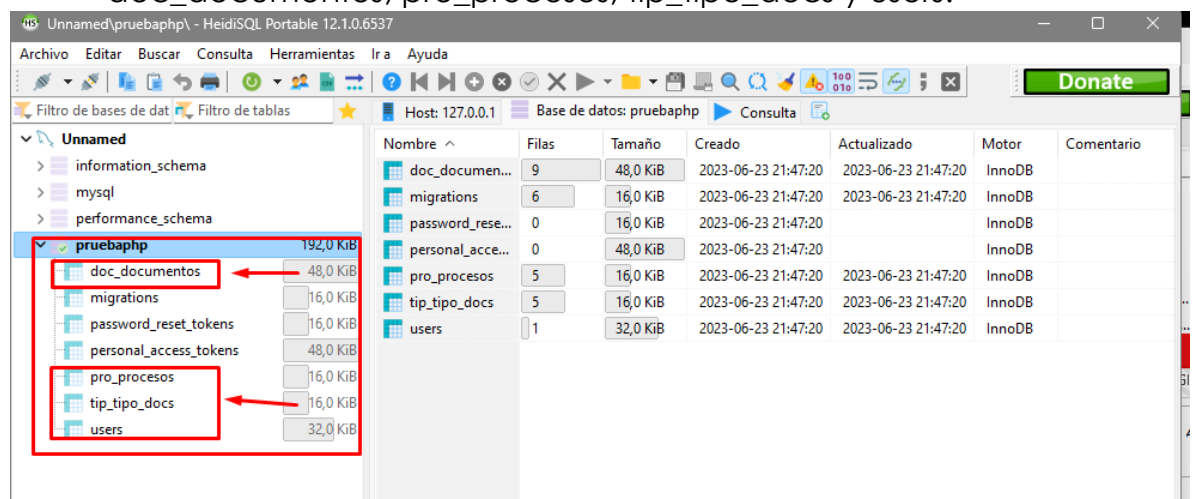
Unnamed\pruebaphp\ - HeidiSQL Portable 12.1.0.6537

Archivo Editar Buscar Consulta Herramientas Ir a Ayuda

Donate

Filtro de bases de dat Filtro de tablas

Host: 127.0.0.1 Base de datos: pruebaphp Consulta

Unnamed
information_schema
mysql
performance_schema
pruebaphp 192,0 KiB
doc_documentos 48,0 KiB
migrations 16,0 KiB
password_reset_tokens 16,0 KiB
personal_access_tokens 48,0 KiB
pro_procesos 16,0 KiB
tip_tipo_docs 16,0 KiB
users 32,0 KiB

| Nombre ^ | Filas | Tamaño | Creado | Actualizado | Motor | Comentario |
|---|---|---|---|---|---|---|
| doc_documen... | 9 | 48,0 KiB | 2023-06-23 21:47:20 | 2023-06-23 21:47:20 | InnoDB | |
| migrations | 6 | 16,0 KiB | 2023-06-23 21:47:20 | 2023-06-23 21:47:20 | InnoDB | |
| password_rese... | 0 | 16,0 KiB | 2023-06-23 21:47:20 | | InnoDB | |
| personal_acce... | 0 | 48,0 KiB | 2023-06-23 21:47:20 | | InnoDB | |
| pro_procesos | 5 | 16,0 KiB | 2023-06-23 21:47:20 | 2023-06-23 21:47:20 | InnoDB | |
| tip_tipo_docs | 5 | 16,0 KiB | 2023-06-23 21:47:20 | 2023-06-23 21:47:20 | InnoDB | |
| users | 1 | 32,0 KiB | 2023-06-23 21:47:20 | 2023-06-23 21:47:20 | InnoDB | |